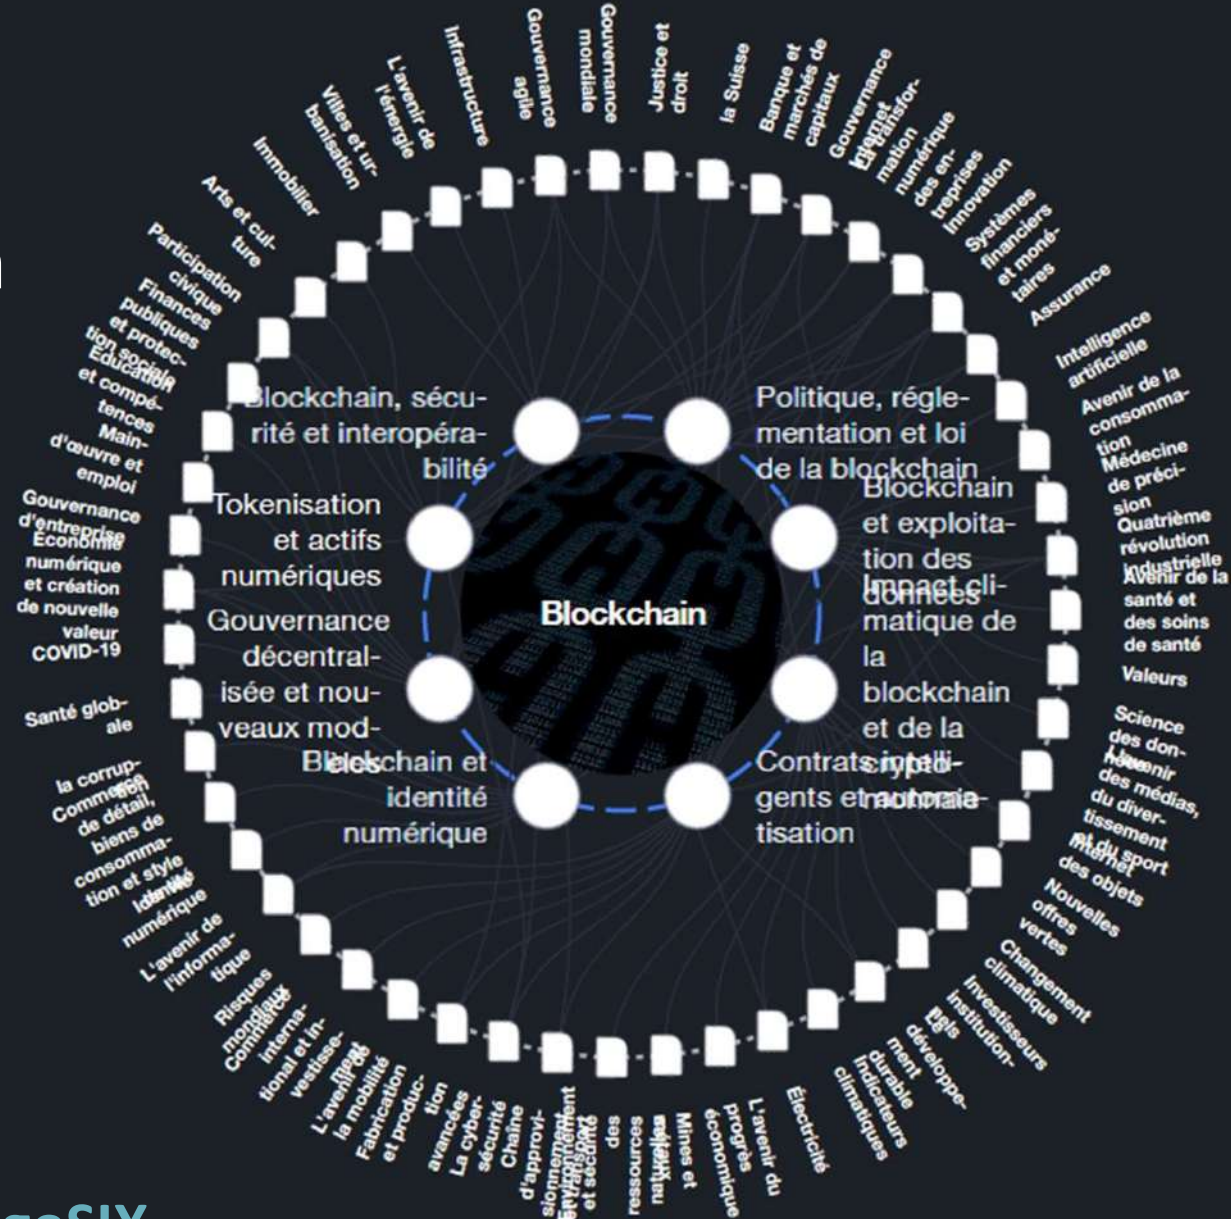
Blockchain

Blockchain, sécurité et interopérabilité

Politique, réglementation et loi de la blockchain

Tokenisation et actifs numériques

Blockchain et exploitation des données

Gouvernance décentralisée et nouveaux modèles

Impact climatique de la blockchain et de la crypto

Blockchain et identité numérique

Contrats intelligents et automatisation

Gouvernance agile

Gouvernance mondiale

Justice et droit

la Suisse

Banque et marchés de capitaux

Gouvernance Internet

La transformation numérique des entreprises

Innovation

Systèmes financiers et monétaires

Assurance

Intelligence artificielle

Avenir de la consommation

Médecine de précision

Quatrième révolution industrielle

Avenir de la santé et des soins de santé

Valeurs

Science des données

L'avenir des médias, du divertissement et du sport

Internet des objets

Nouvelles offres vertes

Changement climatique

Investisseurs institutionnels

développement durable

Indicateurs climatiques

Électricité

L'avenir du progrès économique

Mines et métaux

ressources naturelles

Environnement et sécurité des

Chaîne d'approvisionnement

La cybersécurité

Fabrication et production avancées

L'avenir de la mobilité

Commerce international et investissement

Risques mondiaux

L'avenir de l'informatique

Identité numérique

Commerce de détail, biens de consommation et style

la corruption

Santé globale

COVID-19

Économie numérique et création de nouvelle valeur

Gouvernance d'entreprise

Main-d'œuvre et emploi

Éducation et compétences

Finances publiques et protection sociale

Participation civique

Arts et culture

Immobilier

Villes et urbanisation

L'avenir de l'énergie

Infrastructure

geSIX